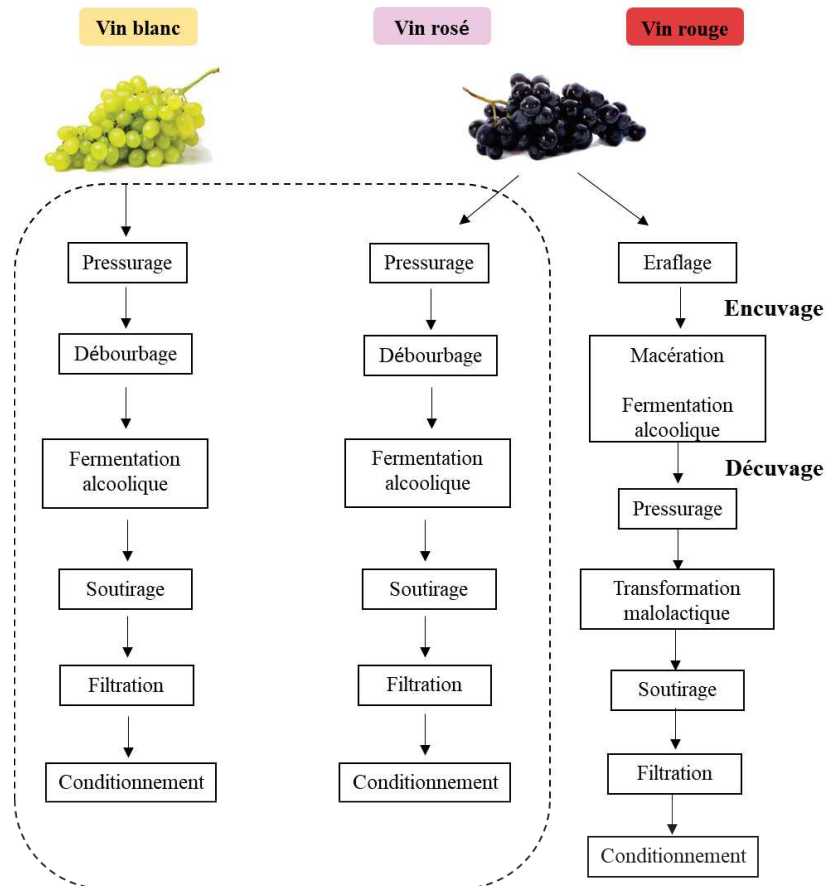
Vin blanc

Vin rosé

Vin rouge

Pressurage

Débourbage

Fermentation alcoolique

Soutirage

Filtration

Conditionnement

Pressurage

Débourbage

Fermentation alcoolique

Soutirage

Filtration

Conditionnement

Eraflage

Encuvage

Macération

Fermentation alcoolique

Décuvage

Pressurage

Transformation malolactique

Soutirage

Filtration

Conditionnement